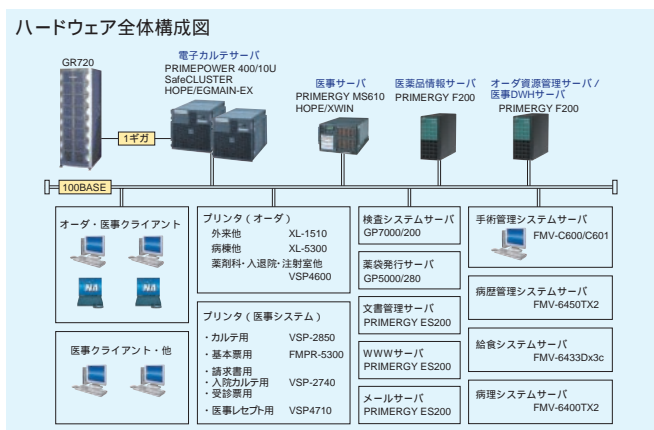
ハードウェア全体構成図

GR720

電子カルテサーバ
PRIMEPOWER 400/10U
SafeCLUSTER
HOPE/EGMAIN-EX

1ギガ

医事サーバ
PRIMERGY MS610
HOPE/XWIN

医薬品情報サーバ
PRIMERGY F200

オーダ資源管理サーバ／
医事DWHサーバ
PRIMERGY F200

100BASE

オーダ・医事クライアント

医事クライアント・他

プリンタ（オーダ）
外来他 XL-1510
病棟他 XL-5300
薬剤科・入退院・注射室他 VSP4600

プリンタ（医事システム）
・カルテ用 VSP-2850
・基本票用 FMPR-5300
・請求書用
・入院カルテ用 VSP-2740
・受診票用
・医事レセプト用 VSP4710

検査システムサーバ
GP7000/200

薬袋発行サーバ
GP5000/280

文書管理サーバ
PRIMERGY ES200

WWWサーバ
PRIMERGY ES200

メールサーバ
PRIMERGY ES200

手術管理システムサーバ
FMV-C600/C601

病歴管理システムサーバ
FMV-6450TX2

給食システムサーバ
FMV-6433Dx3c

病理システムサーバ
FMV-6400TX2